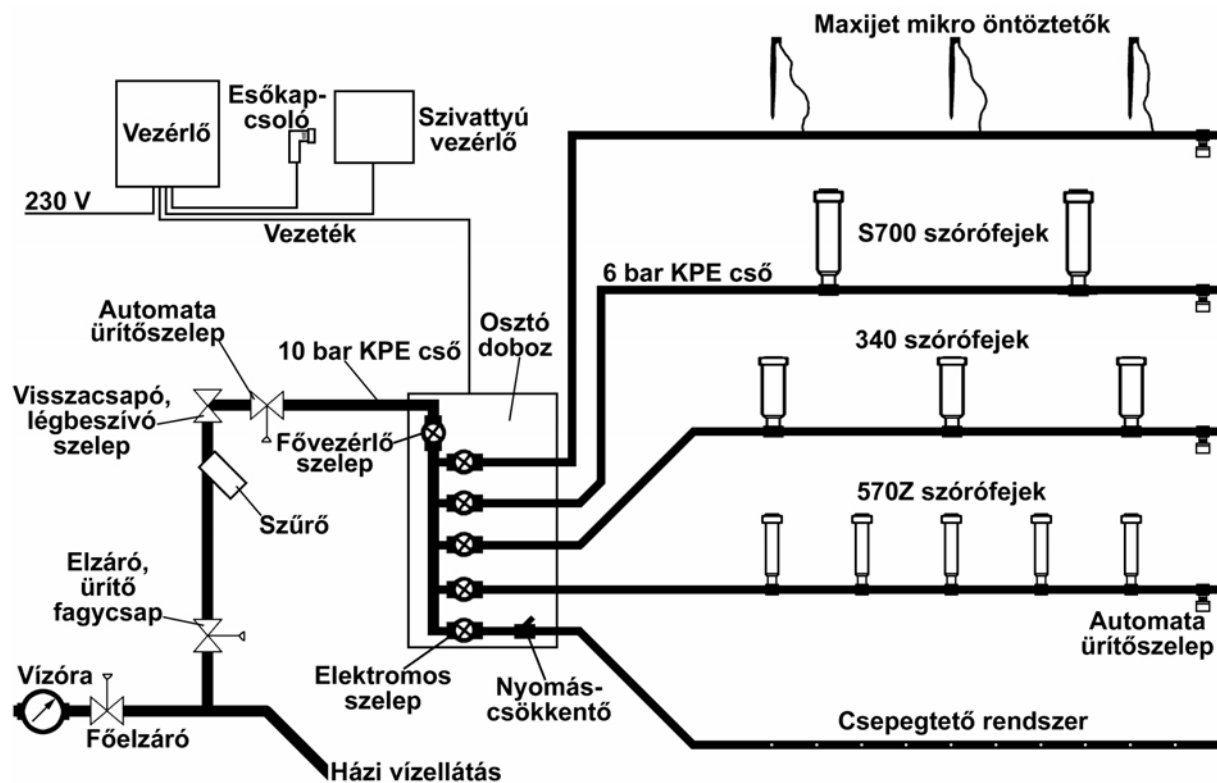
Maxijet mikro öntöztetők

Vezérlő

Esőkapcsoló

Szivattyú vezérlő

230 V

Vezeték

S700 szórófejek

6 bar KPE cső

Automata ürítőszelep

10 bar KPE cső

Osztó doboz

340 szórófejek

Visszacsapó, légbeszívó szelep

Fővezérlő szelep

Szűrő

570Z szórófejek

Elzáró, ürítő fagycsap

Automata ürítőszelep

Vízóra

Elektromos szelep

Nyomáscsökkentő

Főelzáró

Csepegtető rendszer

Házi vízellátás